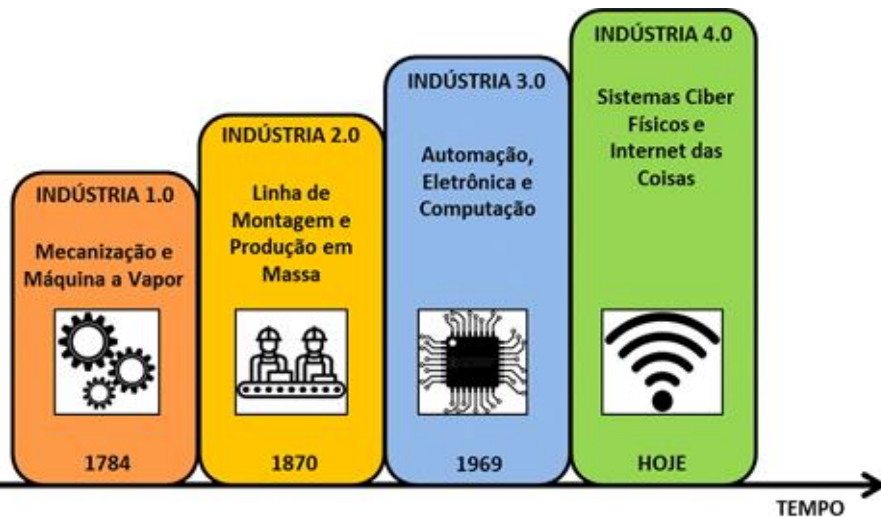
INDÚSTRIA 1.0

Mecanização e Máquina a Vapor

1784

INDÚSTRIA 2.0

Linha de Montagem e Produção em Massa

1870

INDÚSTRIA 3.0

Automação, Eletrônica e Computação

1969

INDÚSTRIA 4.0

Sistemas Ciber Físicos e Internet das Coisas

HOJE

TEMPO